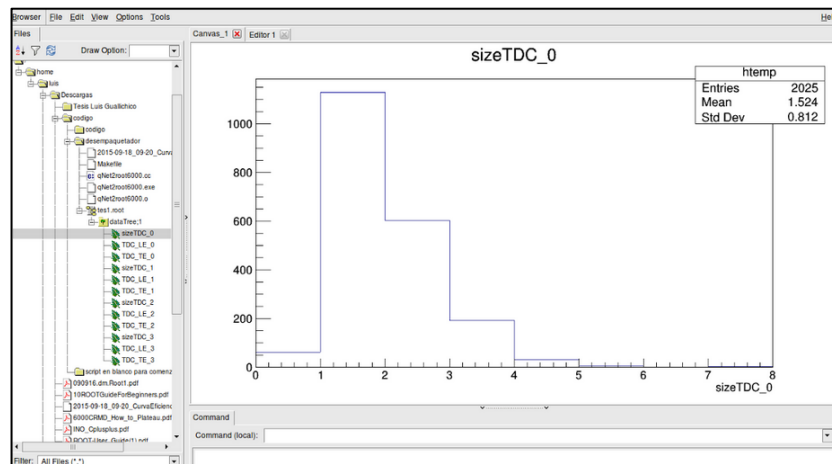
Browser File Edit View Options Tools

Help

Files

Draw Option:

Canvas_1 Editor 1

home
luis
Descargas
Tesis Luis Gualichico
codigo
codigo
desempaquetador
2015-09-18_09-20_Curva
Makefile
qNet2root6000.cc
qNet2root6000.exe
qNet2root6000.o
tes1.root
dataTree;1
sizeTDC_0
TDC_LE_0
TDC_TE_0
sizeTDC_1
TDC_LE_1
TDC_TE_1
sizeTDC_2
TDC_LE_2
TDC_TE_2
sizeTDC_3
TDC_LE_3
TDC_TE_3
script en blanco para comenz
090916.dm.Root1.pdf
10ROOTGuideForBeginners.pdf
2015-09-18_09-20_CurvaEficienc
6000CRMD_How_to_Plateau.pdf
INO_Cplusplus.pdf
ROOT-User_Guide(1).pdf

Filter: All Files (*.*)

sizeTDC_0

| htemp | |
|---|---|
| Entries | 2025 |
| Mean | 1.524 |
| Std Dev | 0.812 |

1000
800
600
400
200
0
0 1 2 3 4 5 6 7 8
sizeTDC_0

Command

Command (local):